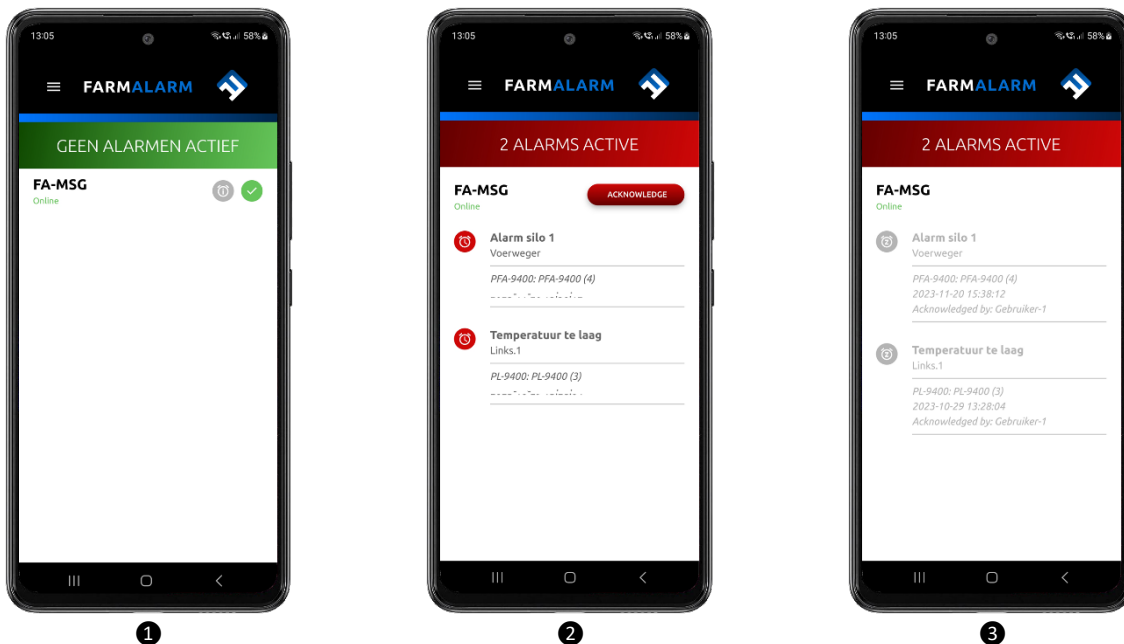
13:05
58%
FARMALARM
GEEN ALARMEN ACTIEF
FA-MSG
Online

1

13:05
58%
FARMALARM
2 ALARMS ACTIVE
FA-MSG
Online
ACKNOWLEDGE
Alarm silo 1
Voerweger
PFA-9400: PFA-9400 (4)
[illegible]
Temperatuur te laag
Links.1
PL-9400: PL-9400 (3)
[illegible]

2

13:05
58%
FARMALARM
2 ALARMS ACTIVE
FA-MSG
Online
Alarm silo 1
Voerweger
PFA-9400: PFA-9400 (4)
2023-11-20 15:38:12
Acknowledged by: Gebruiker-1
Temperatuur te laag
Links.1
PL-9400: PL-9400 (3)
2023-10-29 13:28:04
Acknowledged by: Gebruiker-1

3